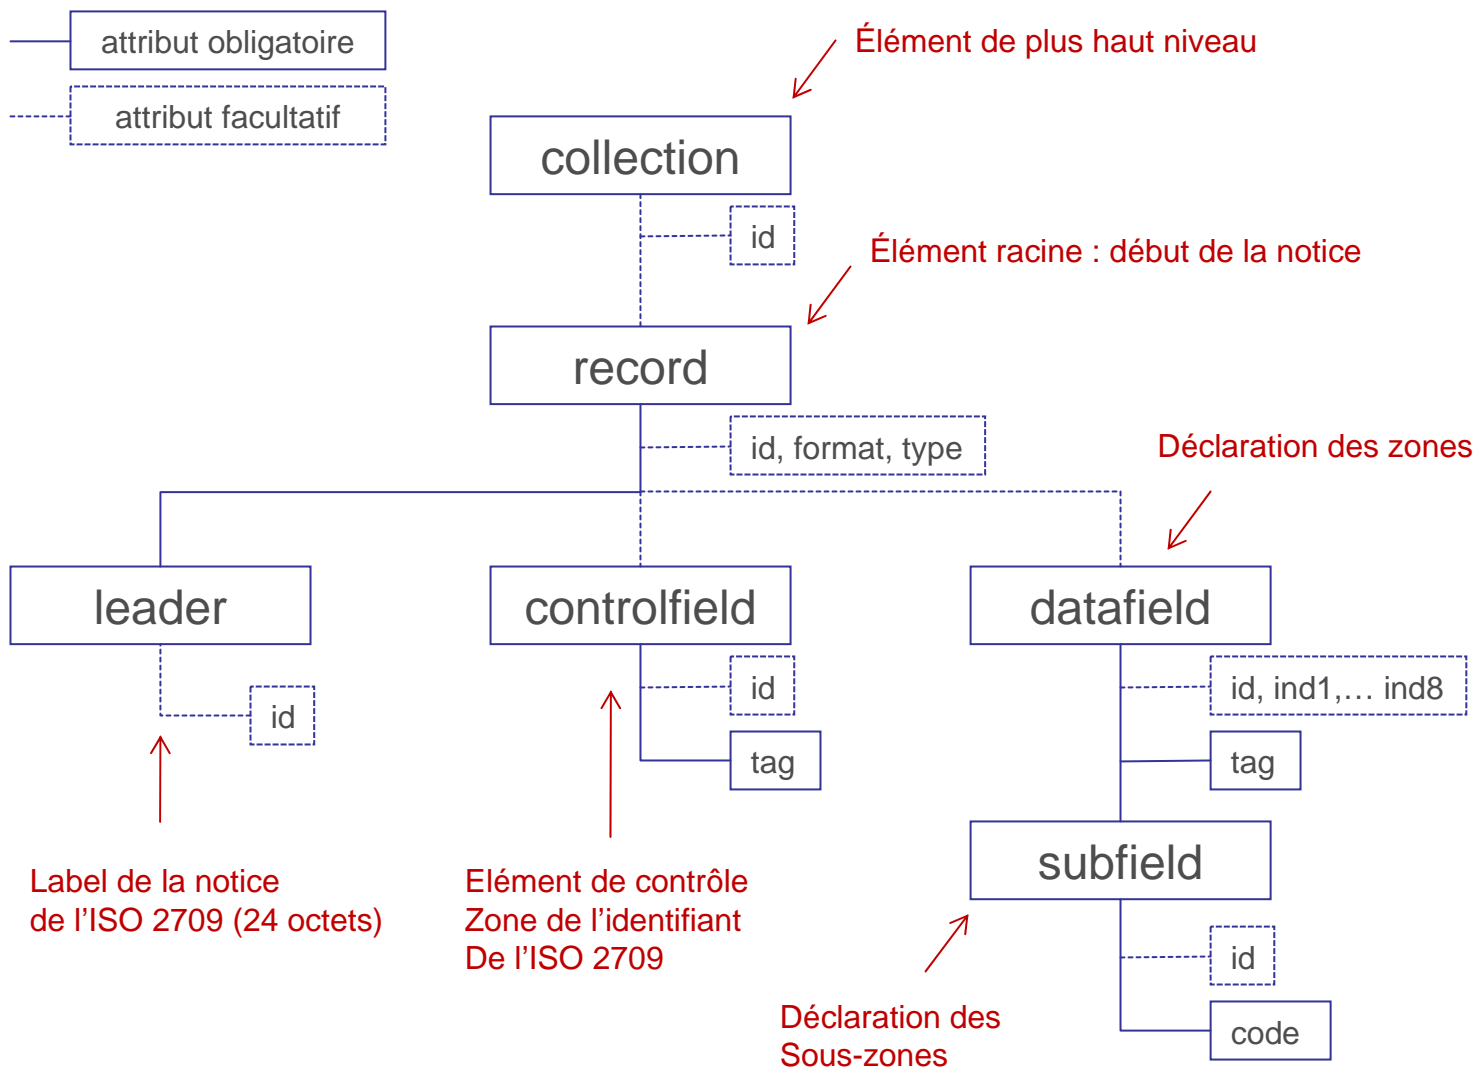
attribut obligatoire

attribut facultatif

Élément de plus haut niveau

collection

id

Élément racine : début de la notice

record

id, format, type

Déclaration des zones

leader

controlfield

datafield

id

id

id, ind1,… ind8

tag

tag

subfield

Label de la notice
de l'ISO 2709 (24 octets)

Elément de contrôle
Zone de l'identifiant
De l'ISO 2709

id

Déclaration des
Sous-zones

code